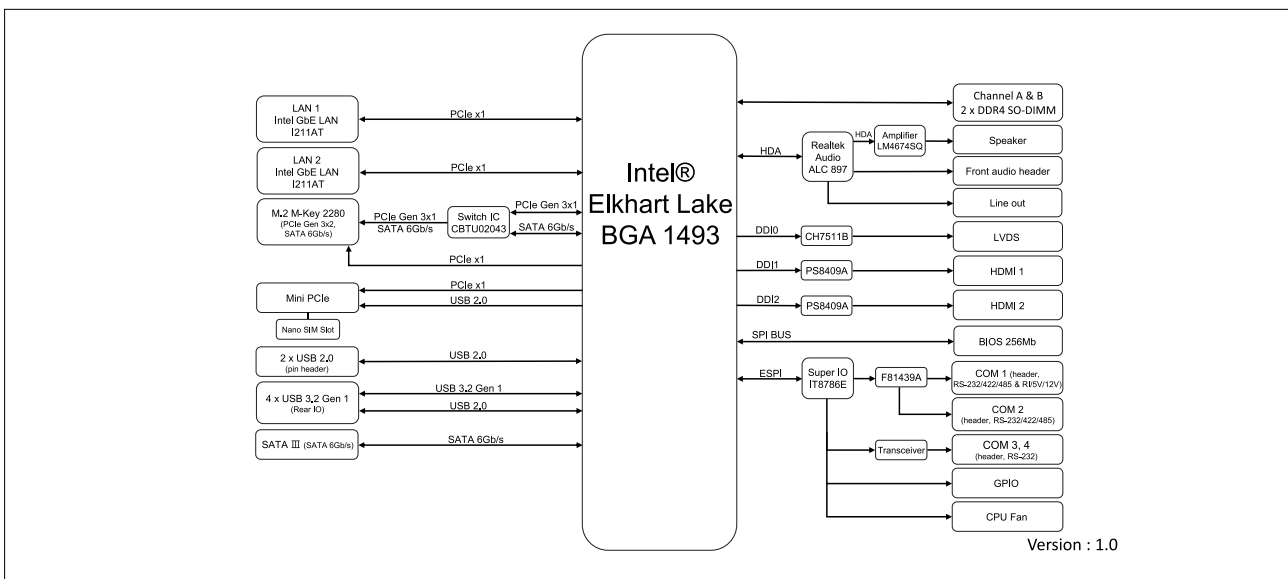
Intel® Elkhart Lake BGA 1493

LAN 1
Intel GbE LAN
I211AT

PCIe x1

LAN 2
Intel GbE LAN
I211AT

PCIe x1

M.2 M-Key 2280
(PCIe Gen 3x2, SATA 6Gb/s)

PCIe Gen 3x1
SATA 6Gb/s

Switch IC
CBTU02043

PCIe Gen 3x1
SATA 6Gb/s

PCIe x1

Mini PCIe

PCIe x1
USB 2.0

Nano SIM Slot

2 x USB 2.0
(pin header)

USB 2.0

4 x USB 3.2 Gen 1
(Rear IO)

USB 3.2 Gen 1
USB 2.0

SATA Ⅲ (SATA 6Gb/s)

SATA 6Gb/s

Channel A & B
2 x DDR4 SO-DIMM

HDA

Realtek Audio ALC 897

HDA

Amplifier
LM4674SQ

Speaker

Front audio header

Line out

DDI0

CH7511B

LVDS

DDI1

PS8409A

HDMI 1

DDI2

PS8409A

HDMI 2

SPI BUS

BIOS 256Mb

ESPI

Super IO
IT8786E

F81439A

COM 1 (header, RS-232/422/485 & RI/5V/12V)

COM 2
(header, RS-232/422/485)

Transceiver

COM 3, 4
(header, RS-232)

GPIO

CPU Fan

Version : 1.0